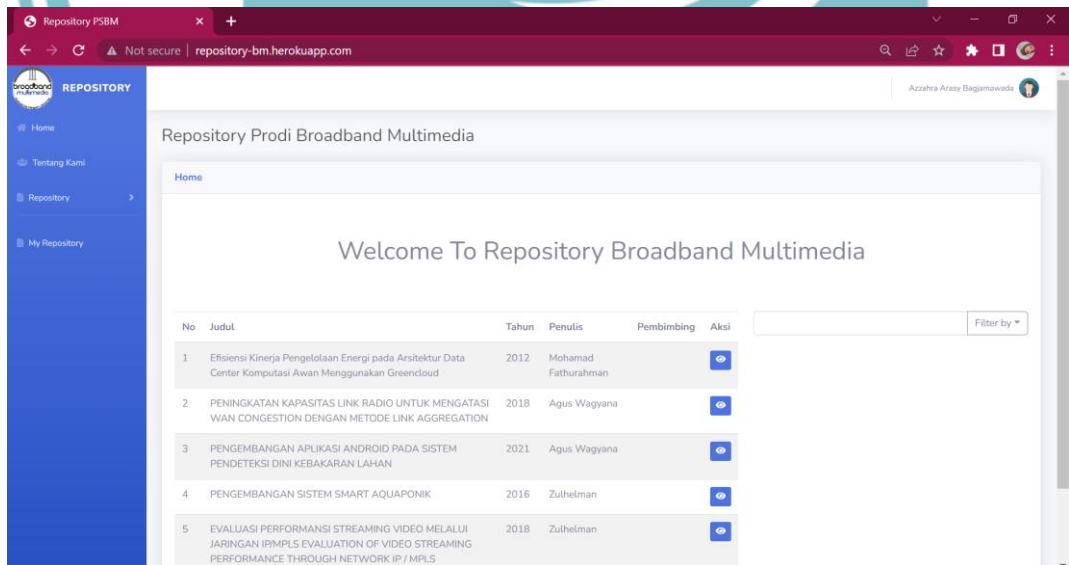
Repository PSBM

Not secure | repository-bm.herokuapp.com

broadband multimedia REPOSITORY

Home

Tentang Kami

Repository

My Repository

Azzahra Arasy Bagjamawada

Repository Prodi Broadband Multimedia

Home

Welcome To Repository Broadband Multimedia

Filter by

| No | Judul | Tahun | Penulis | Pembimbing | Aksi |
|---|---|---|---|---|---|
| 1 | Efisiensi Kinerja Pengelolaan Energi pada Arsitektur Data Center Komputasi Awan Menggunakan Greencloud | 2012 | Mohamad Fathurahman | | |
| 2 | PENINGKATAN KAPASITAS LINK RADIO UNTUK MENGATASI WAN CONGESTION DENGAN METODE LINK AGGREGATION | 2018 | Agus Wagyana | | |
| 3 | PENGEMBANGAN APLIKASI ANDROID PADA SISTEM PENDETEKSI DINI KEBAKARAN LAHAN | 2021 | Agus Wagyana | | |
| 4 | PENGEMBANGAN SISTEM SMART AQUAPONIK | 2016 | Zulhelman | | |
| 5 | EVALUASI PERFORMANSI STREAMING VIDEO MELALUI JARINGAN IP/MPLS EVALUATION OF VIDEO STREAMING PERFORMANCE THROUGH NETWORK IP / MPLS | 2018 | Zulhelman | | |